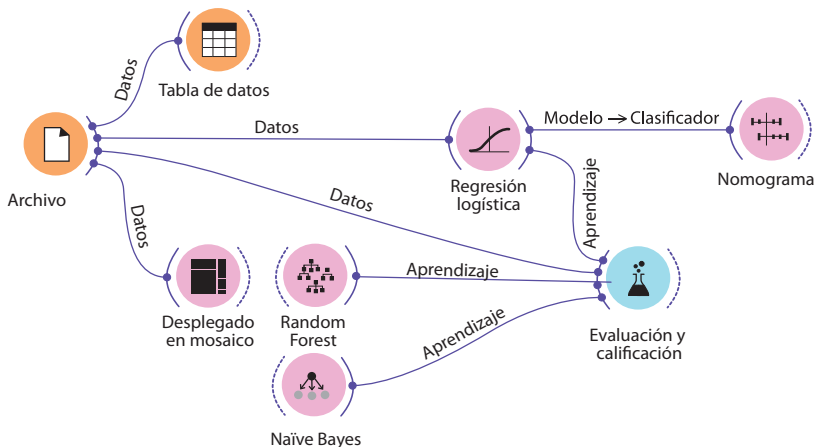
Datos

Tabla de datos

Datos

Modelo → Clasificador

Archivo

Datos

Regresión logística

Nomograma

Datos

Aprendizaje

Aprendizaje

Desplegado en mosaico

Random Forest

Aprendizaje

Evaluación y calificación

Naïve Bayes